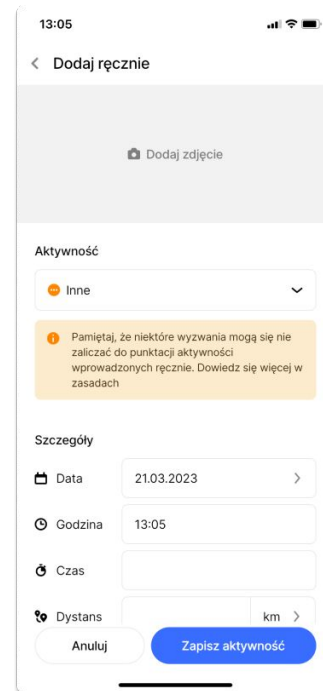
13:05

Dodaj ręcznie

Dodaj zdjęcie

Aktywność

Inne

Pamiętaj, że niektóre wyzwania mogą się nie zaliczać do punktacji aktywności wprowadzonych ręcznie. Dowiedz się więcej w zasadach

Szczegóły

Data 21.03.2023

Godzina 13:05

Czas

Dystans km

Anuluj

Zapisz aktywność